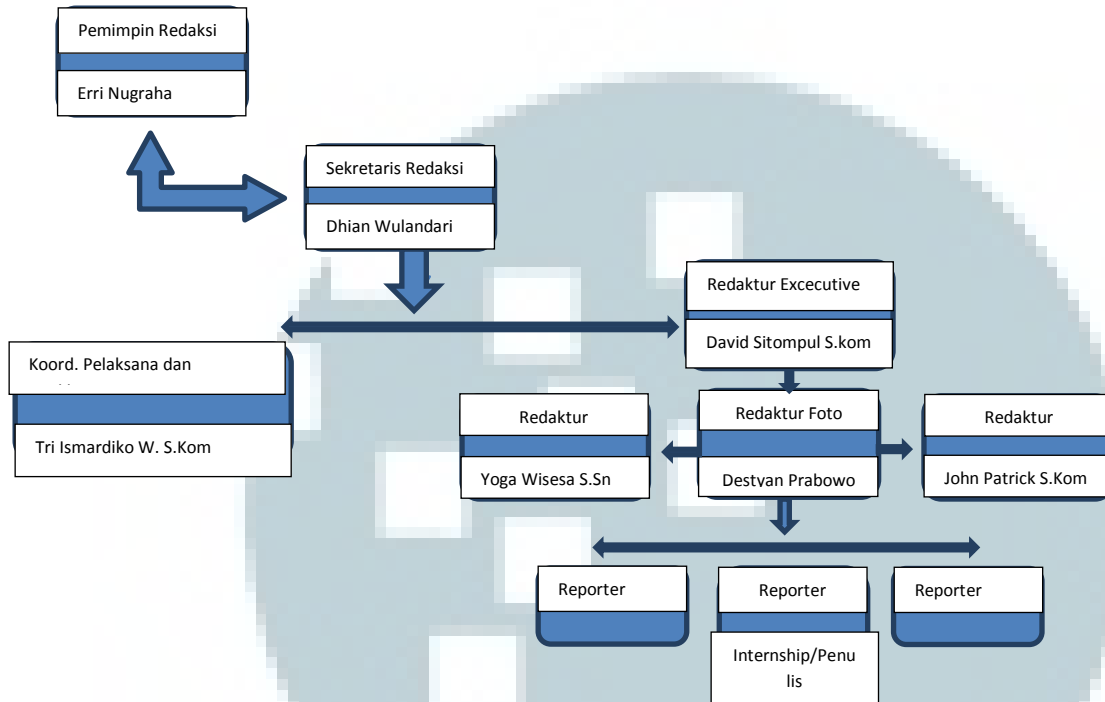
Pemimpin Redaksi

Erri Nugraha

Sekretaris Redaksi

Dhian Wulandari

Redaktur Excecutive

David Sitompul S.kom

Koord. Pelaksana dan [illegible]

Tri Ismardiko W. S.Kom

Redaktur

Yoga Wisesa S.Sn

Redaktur Foto

Destyan Prabowo

Redaktur

John Patrick S.Kom

Reporter

Reporter

Internship/Penulis

Reporter